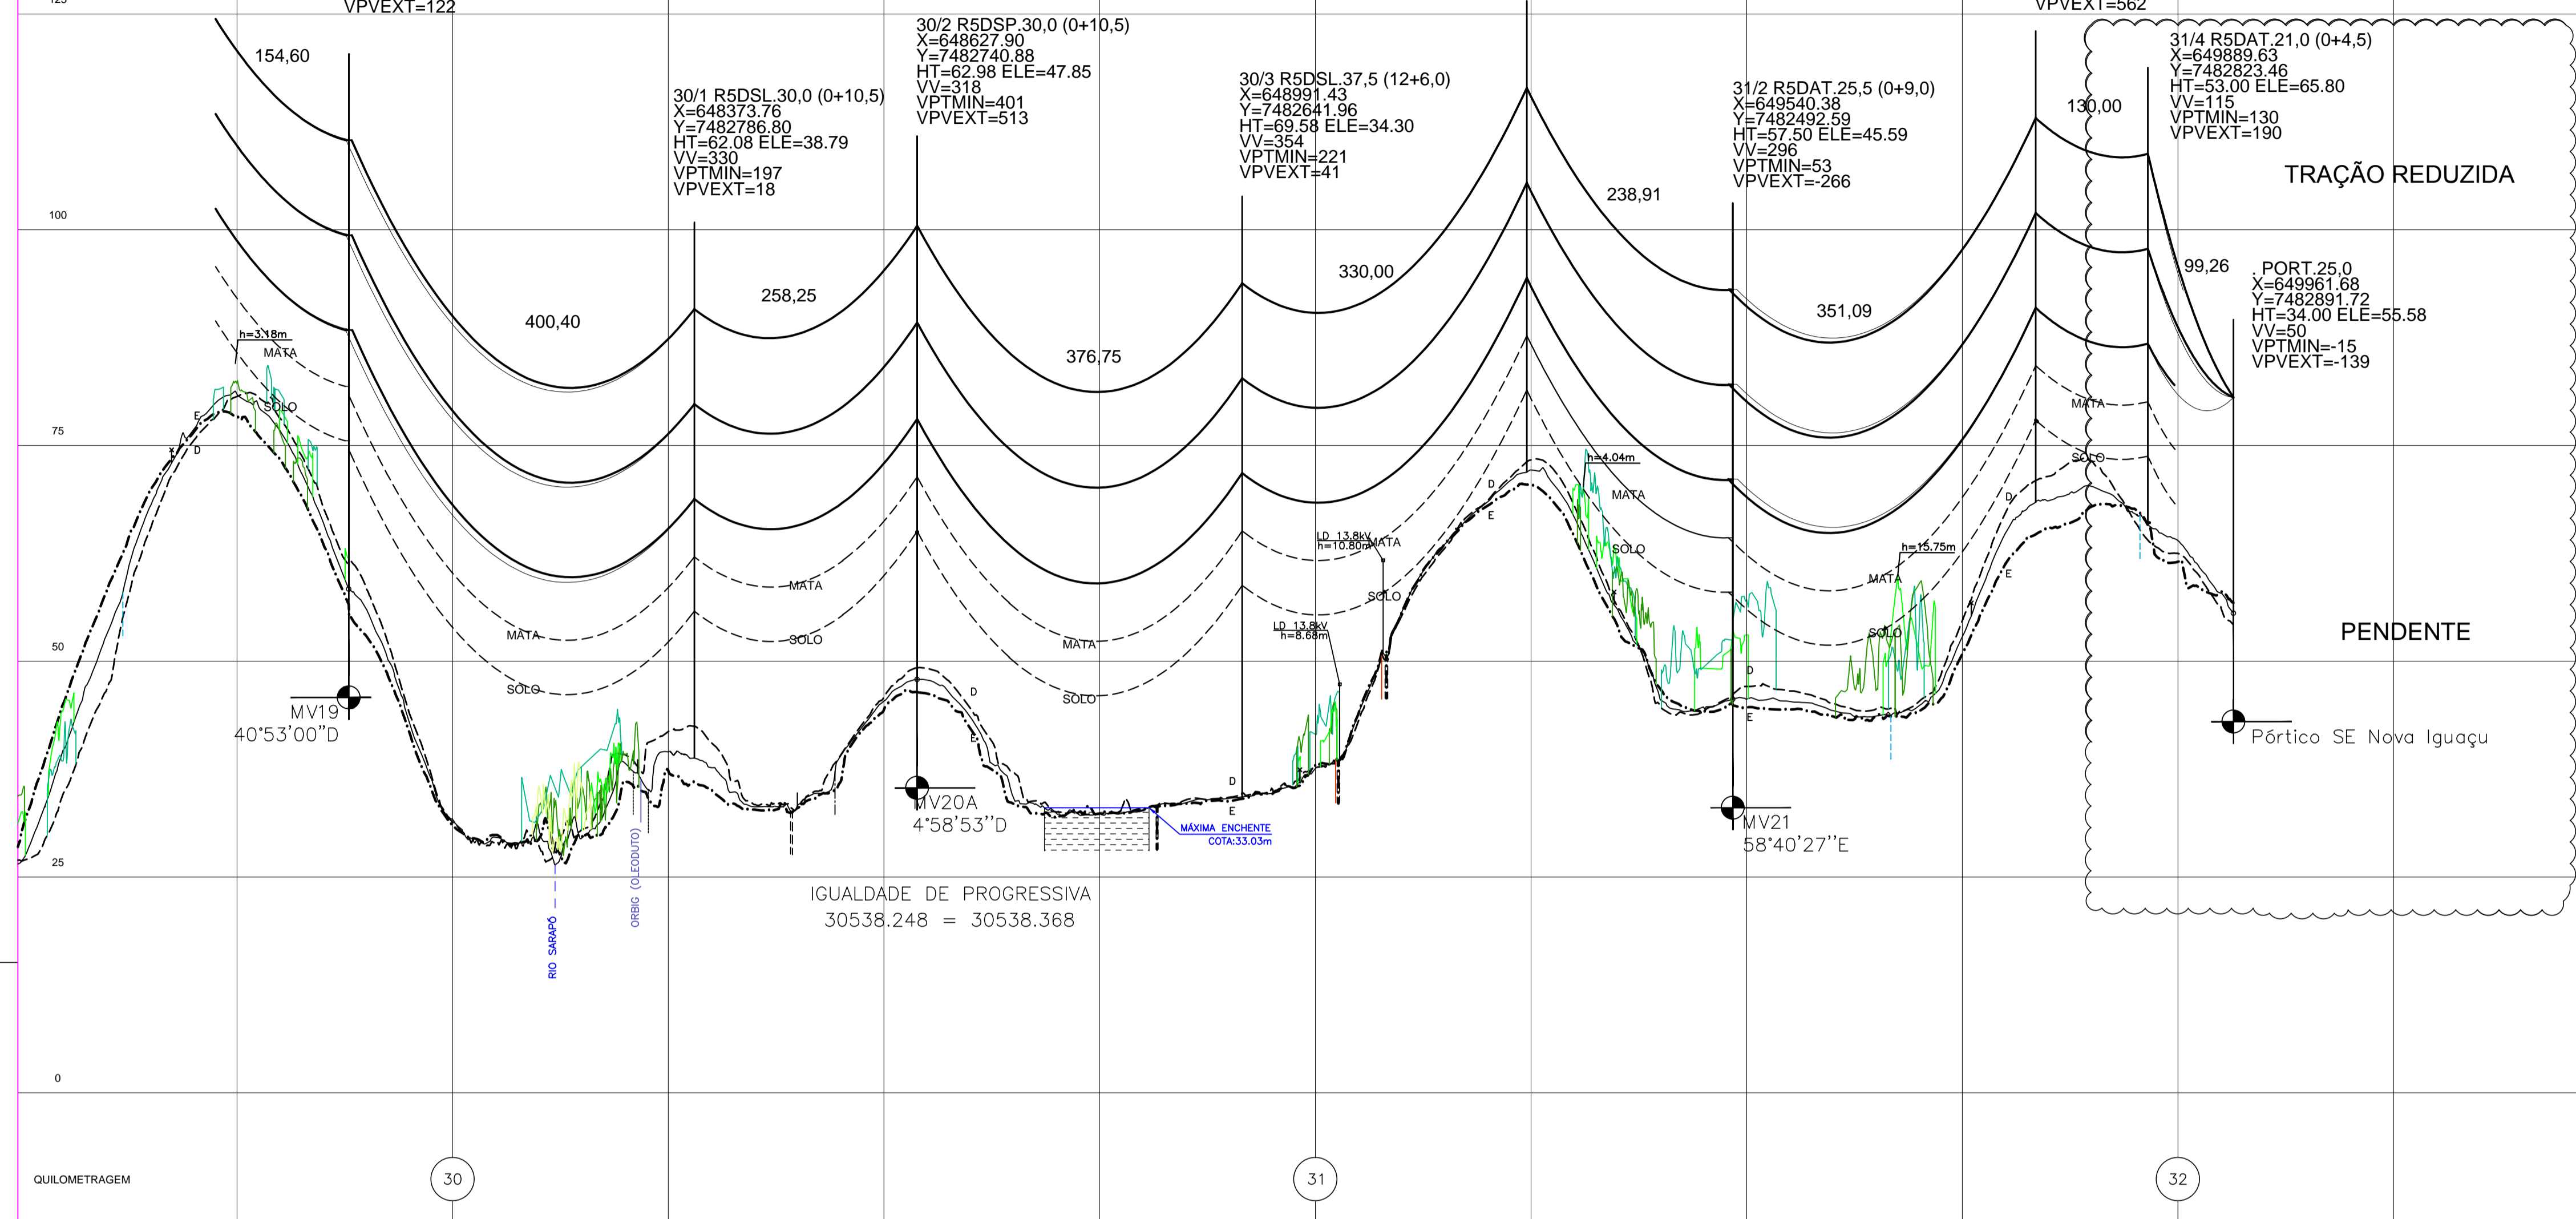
VPVEXT=122

VPVEXT=562

30/2 R5DSP.30,0 (0+10,5)
X=648627.90
Y=7482740.88
HT=62.98 ELE=47.85
VV=318
VPTMIN=401
VPVEXT=513

30/1 R5DSL.30,0 (0+10,5)
X=648373.76
Y=7482786.80
HT=62.08 ELE=38.79
VV=330
VPTMIN=197
VPVEXT=18

30/3 R5DSL.37,5 (12+6,0)
X=648991.43
Y=7482641.96
HT=69.58 ELE=34.30
VV=354
VPTMIN=221
VPVEXT=41

31/2 R5DAT.25,5 (0+9,0)
X=649540.38
Y=7482492.59
HT=57.50 ELE=45.59
VV=296
VPTMIN=53
VPVEXT=-266

31/4 R5DAT.21,0 (0+4,5)
X=649889.63
Y=7482823.46
HT=53.00 ELE=65.80
VV=115
VPTMIN=130
VPVEXT=190

TRAÇÃO REDUZIDA

PORT.25,0
X=649961.68
Y=7482891.72
HT=34.00 ELE=55.58
VV=50
VPTMIN=-15
VPVEXT=-139

154,60
400,40
258,25
376,75
330,00
238,91
351,09
130,00
99,26

100
75
50
25
0

h=3.18m
MATA
SOLO
MATA
SOLO
MATA
SOLO
MATA
SOLO
LD 13,8kV h=10.80m
MATA
SOLO
LD 13,8kV h=8.68m
h=4.04m
MATA
SOLO
h=15.75m
MATA
SOLO
MATA
SOLO
D E

MV19
40°53'00"D

MV20A
4°58'53"D

MV21
58°40'27"E

Pórtico SE Nova Iguaçu

PENDENTE

MÁXIMA ENCHENTE
COTA:33.03m

IGUALDADE DE PROGRESSIVA
30538.248 = 30538.368

RIO SARAPÓ
ORBIG (OLEODUTO)

QUILOMETRAGEM
30
31
32